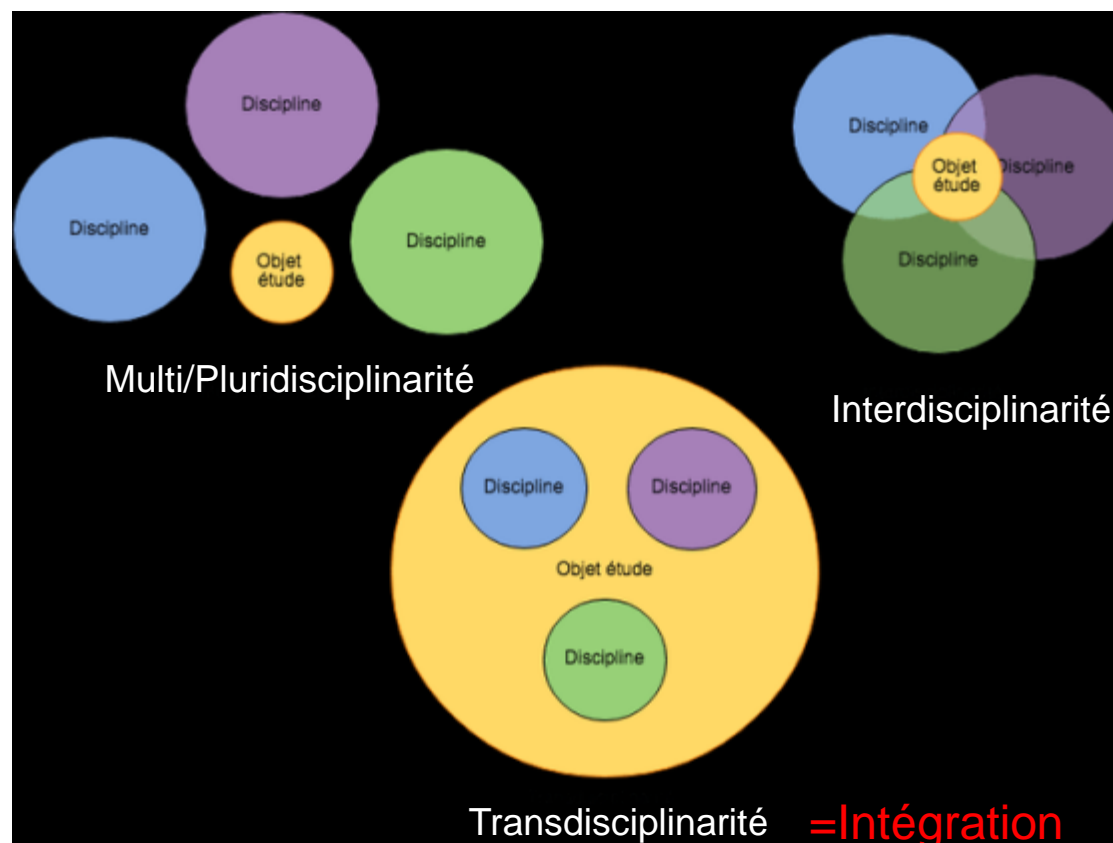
Discipline

Discipline

Objet étude

Discipline

Multi/Pluridisciplinarité

Discipline

Objet étude

Discipline

Discipline

Interdisciplinarité

Discipline

Discipline

Objet étude

Discipline

Transdisciplinarité =Intégration